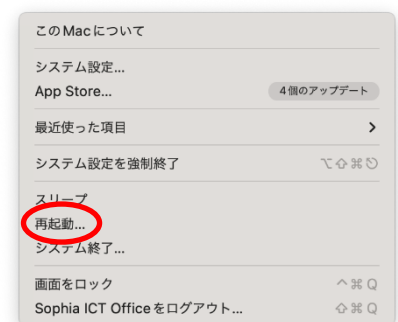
このMacについて

システム設定...
App Store...　4個のアップデート

最近使った項目 >

システム設定を強制終了 ⌥⇧⌘⎋

スリープ
再起動...
システム終了...

画面をロック ^⌘Q
Sophia ICT Officeをログアウト... ⇧⌘Q